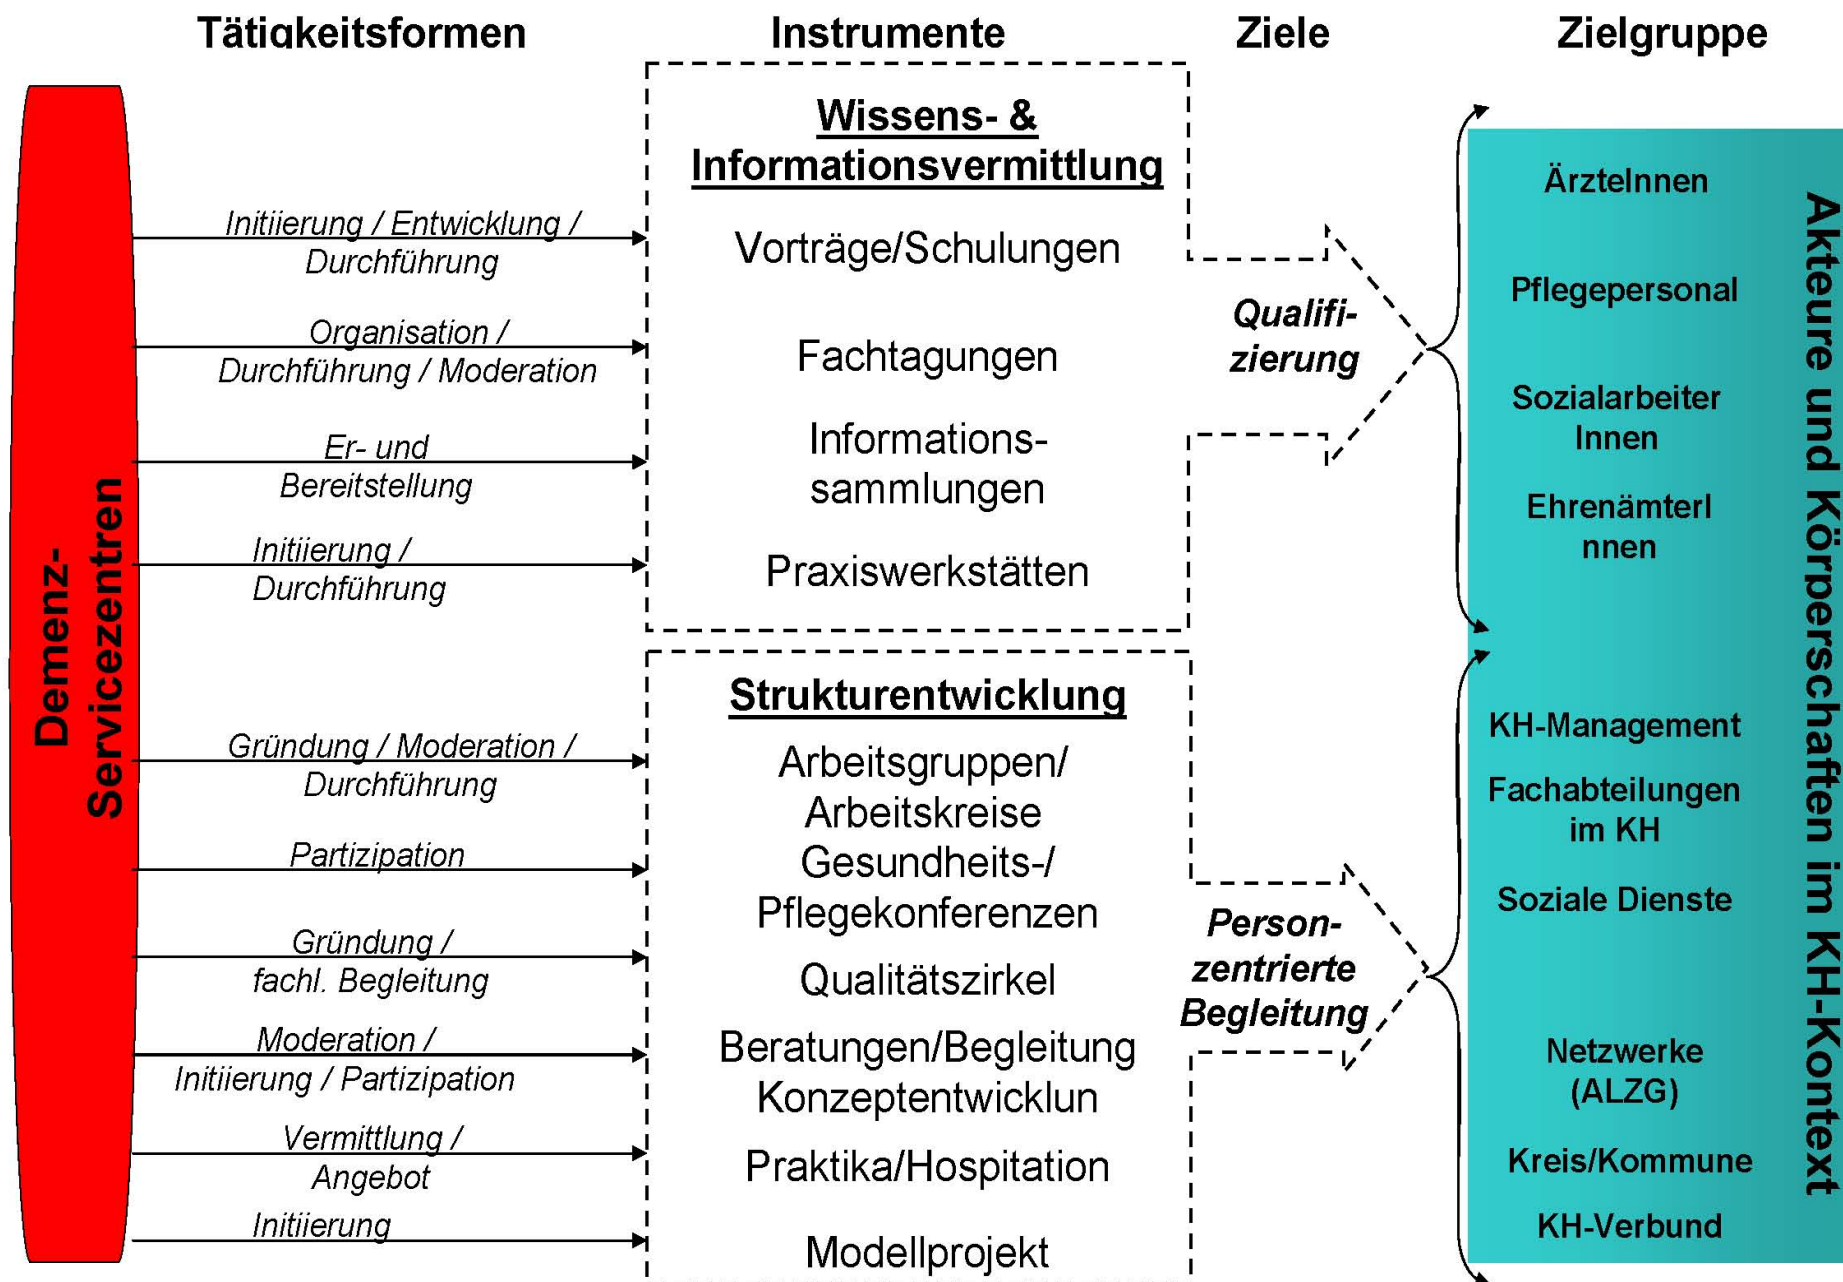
Tätigkeitsformen

Instrumente

Ziele

Zielgruppe

Demenz-Servicezentren

Initiierung / Entwicklung / Durchführung

Organisation / Durchführung / Moderation

Er- und Bereitstellung

Initiierung / Durchführung

Gründung / Moderation / Durchführung

Partizipation

Gründung / fachl. Begleitung

Moderation / Initiierung / Partizipation

Vermittlung / Angebot

Initiierung

Wissens- & Informationsvermittlung

Vorträge/Schulungen

Fachtagungen

Informations-sammlungen

Praxiswerkstätten

Strukturentwicklung

Arbeitsgruppen/ Arbeitskreise

Gesundheits-/ Pflegekonferenzen

Qualitätszirkel

Beratungen/Begleitung

Konzeptentwicklun

Praktika/Hospitation

Modellprojekt

Qualifi-zierung

Person-zentrierte Begleitung

ÄrzteInnen

Pflegepersonal

Sozialarbeiter Innen

Ehrenämterl nnen

KH-Management

Fachabteilungen im KH

Soziale Dienste

Netzwerke (ALZG)

Kreis/Kommune

KH-Verbund

Akteure und Körperschaften im KH-Kontext